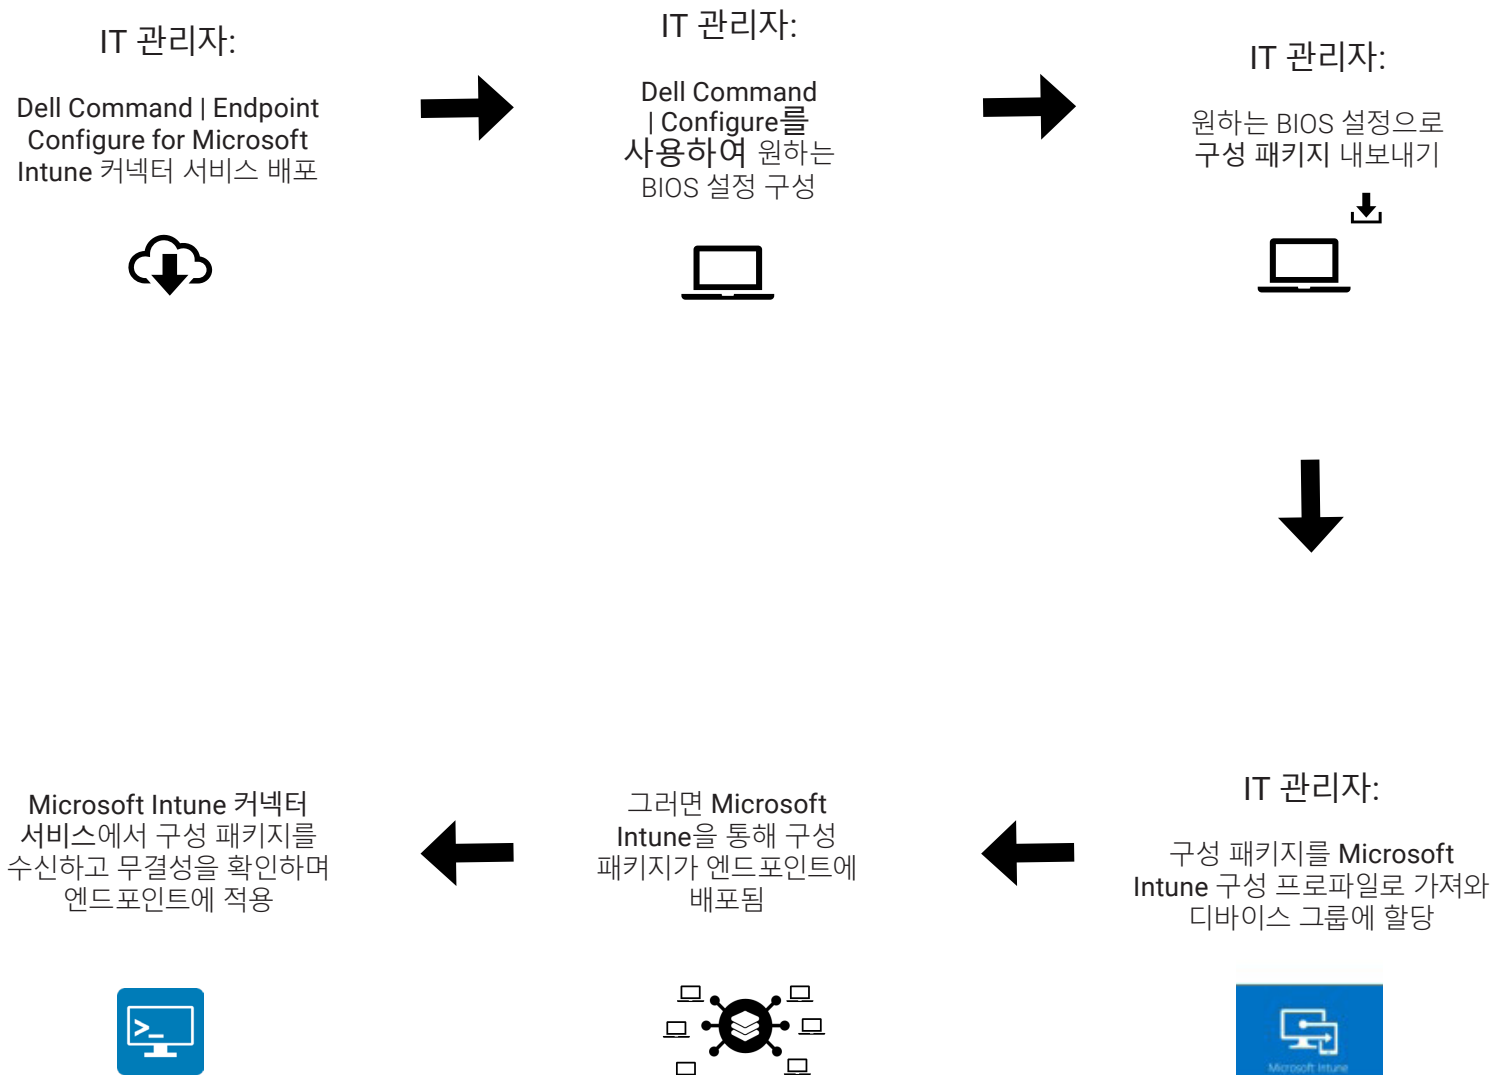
IT 관리자:

Dell Command | Endpoint Configure for Microsoft Intune 커넥터 서비스 배포

IT 관리자:

Dell Command | Configure를 사용하여 원하는 BIOS 설정 구성

IT 관리자:

원하는 BIOS 설정으로 구성 패키지 내보내기

IT 관리자:

구성 패키지를 Microsoft Intune 구성 프로파일로 가져와 디바이스 그룹에 할당

그러면 Microsoft Intune을 통해 구성 패키지가 엔드포인트에 배포됨

Microsoft Intune 커넥터 서비스에서 구성 패키지를 수신하고 무결성을 확인하며 엔드포인트에 적용

Microsoft Intune